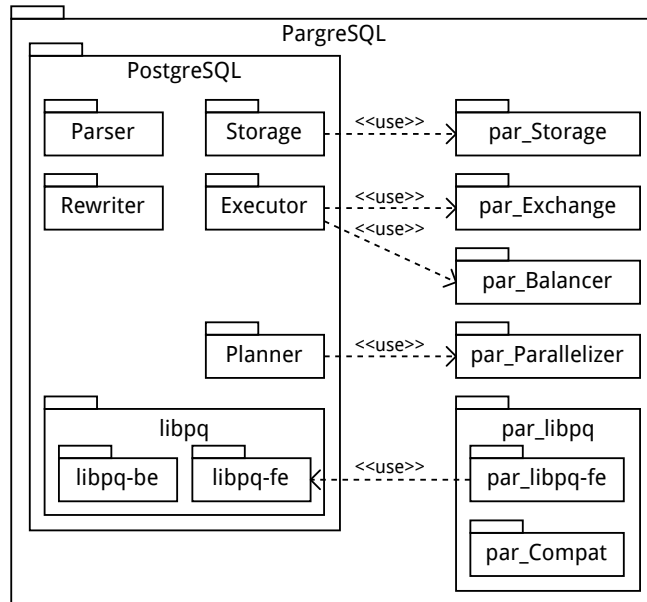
PargreSQL

PostgreSQL

Parser

Storage

<<use>>

par_Storage

Rewriter

Executor

<<use>>

par_Exchange

<<use>>

par_Balancer

Planner

<<use>>

par_Parallelizer

libpq

libpq-be

libpq-fe

<<use>>

par_libpq

par_libpq-fe

par_Compat